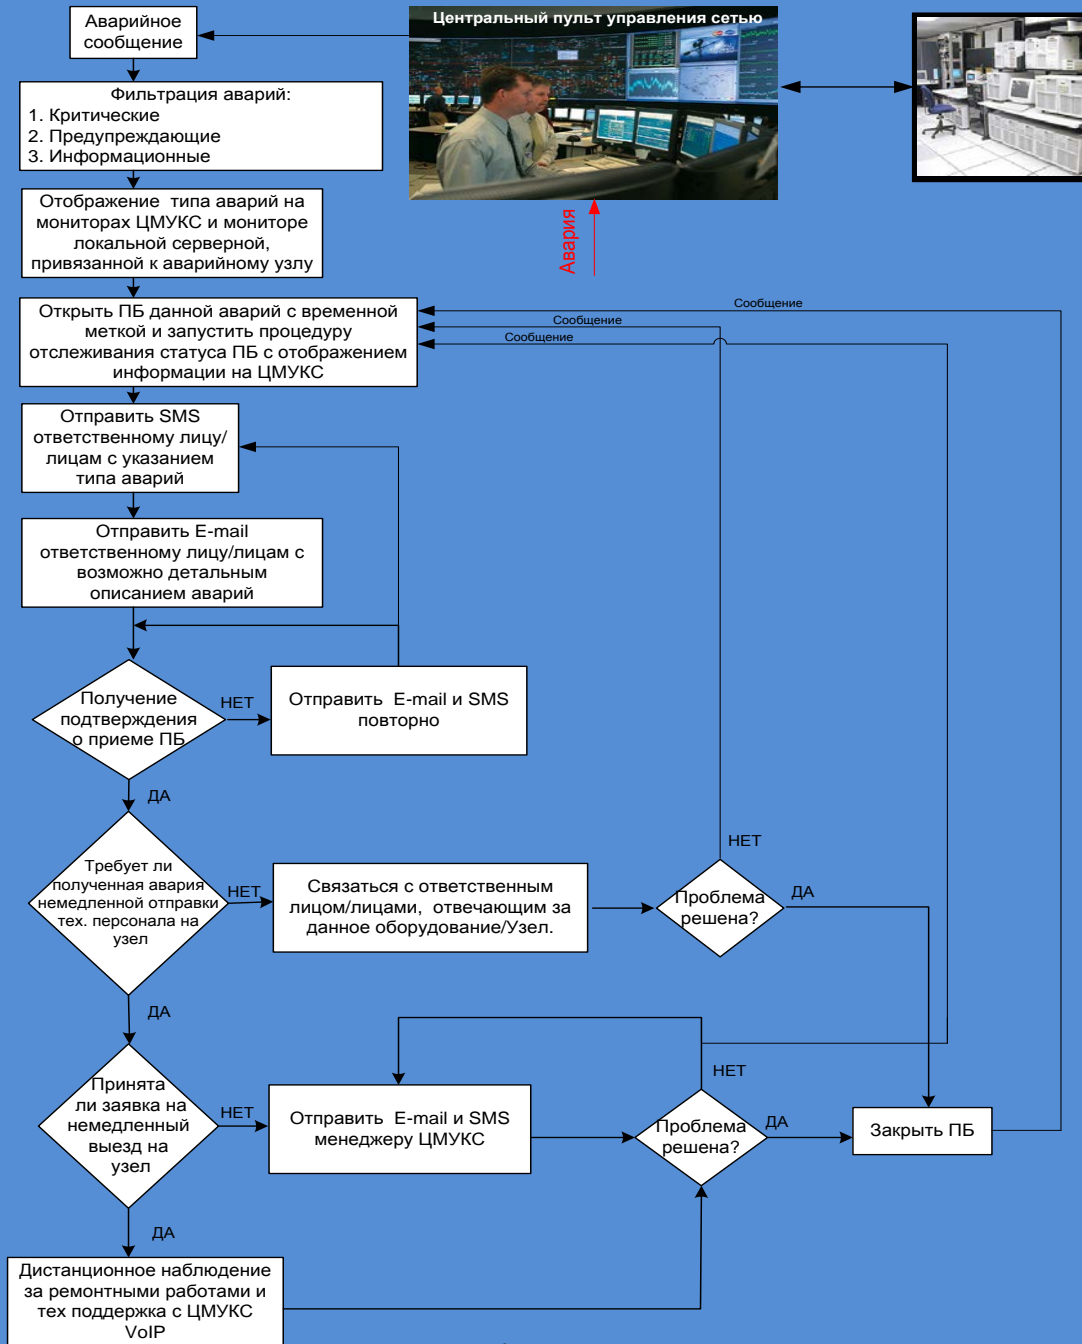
Аварийное сообщение

Центральный пульт управления сетью

Фильтрация аварий:
1. Критические
2. Предупреждающие
3. Информационные

Отображение типа аварий на мониторах ЦМУКС и мониторе локальной серверной, привязанной к аварийному узлу

Авария

Открыть ПБ данной аварий с временной меткой и запустить процедуру отслеживания статуса ПБ с отображением информации на ЦМУКС

Сообщение

Сообщение

Сообщение

Отправить SMS ответственному лицу/лицам с указанием типа аварий

Отправить E-mail ответственному лицу/лицам с возможно детальным описанием аварий

Получение подтверждения о приеме ПБ

НЕТ

Отправить E-mail и SMS повторно

ДА

Требует ли полученная авария немедленной отправки тех. персонала на узел

НЕТ

Связаться с ответственным лицом/лицами, отвечающим за данное оборудование/Узел.

НЕТ

Проблема решена?

ДА

ДА

НЕТ

Принята ли заявка на немедленный выезд на узел

НЕТ

Отправить E-mail и SMS менеджеру ЦМУКС

Проблема решена?

ДА

Закрыть ПБ

ДА

Дистанционное наблюдение за ремонтными работами и тех поддержка с ЦМУКС VoIP